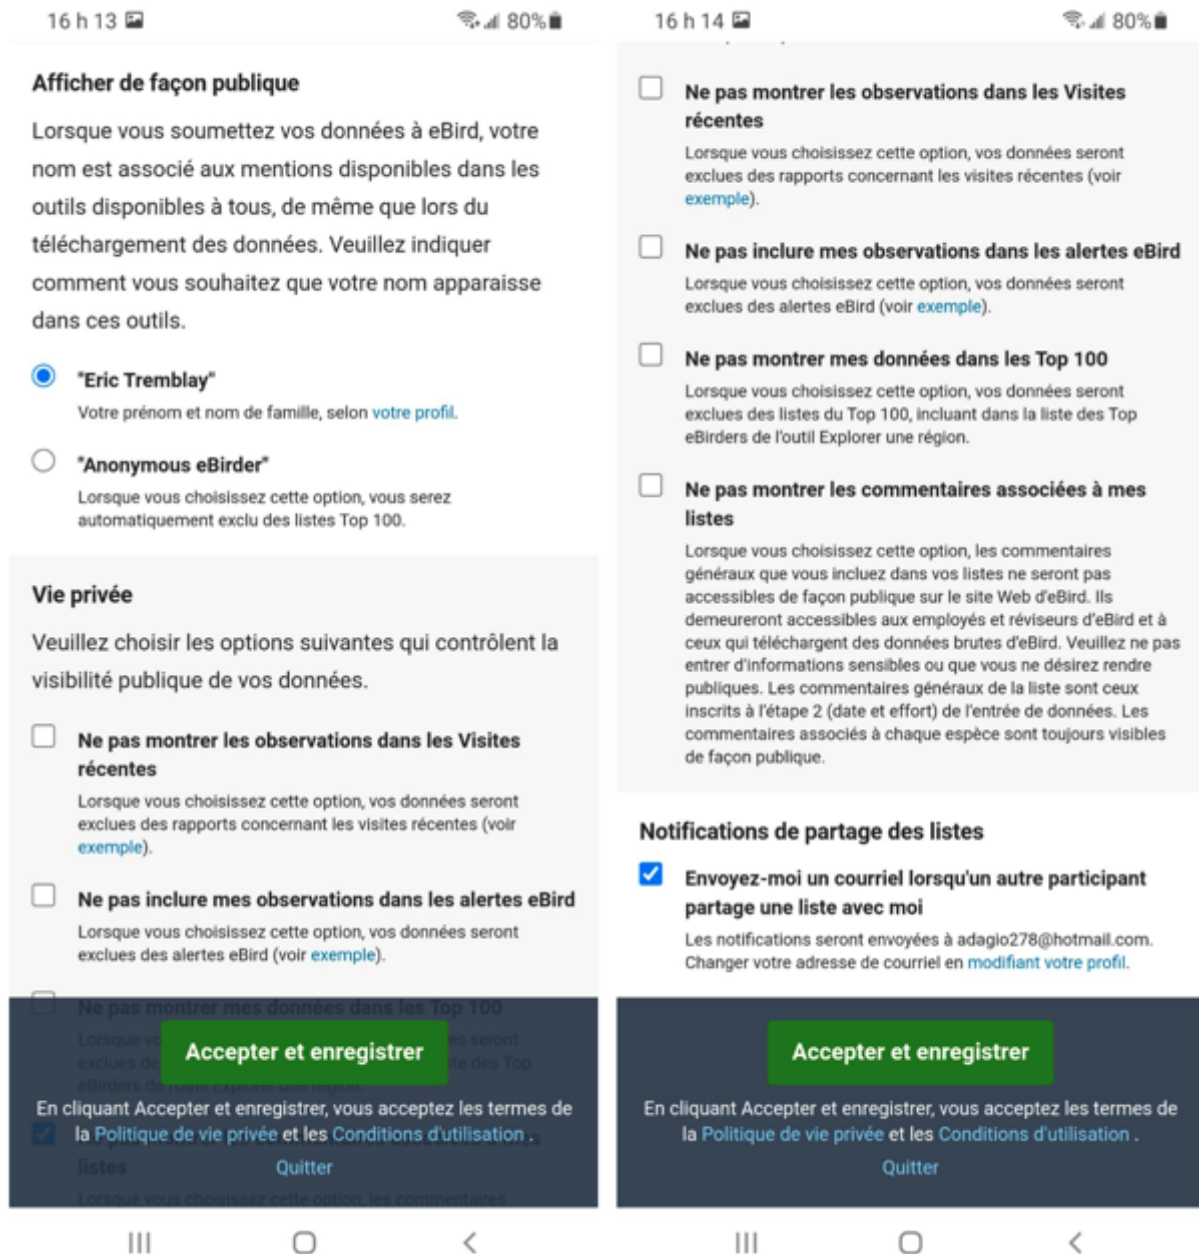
16 h 13

80%

Afficher de façon publique

Lorsque vous soumettez vos données à eBird, votre nom est associé aux mentions disponibles dans les outils disponibles à tous, de même que lors du téléchargement des données. Veuillez indiquer comment vous souhaitez que votre nom apparaisse dans ces outils.

"Eric Tremblay"
Votre prénom et nom de famille, selon votre profil.

"Anonymous eBirder"
Lorsque vous choisissez cette option, vous serez automatiquement exclu des listes Top 100.

Vie privée

Veuillez choisir les options suivantes qui contrôlent la visibilité publique de vos données.

Ne pas montrer les observations dans les Visites récentes
Lorsque vous choisissez cette option, vos données seront exclues des rapports concernant les visites récentes (voir exemple).

Ne pas inclure mes observations dans les alertes eBird
Lorsque vous choisissez cette option, vos données seront exclues des alertes eBird (voir exemple).

Ne pas montrer mes données dans les Top 100

Accepter et enregistrer

En cliquant Accepter et enregistrer, vous acceptez les termes de la Politique de vie privée et les Conditions d'utilisation .

Quitter

16 h 14

80%

Ne pas montrer les observations dans les Visites récentes
Lorsque vous choisissez cette option, vos données seront exclues des rapports concernant les visites récentes (voir exemple).

Ne pas inclure mes observations dans les alertes eBird
Lorsque vous choisissez cette option, vos données seront exclues des alertes eBird (voir exemple).

Ne pas montrer mes données dans les Top 100
Lorsque vous choisissez cette option, vos données seront exclues des listes du Top 100, incluant dans la liste des Top eBirders de l'outil Explorer une région.

Ne pas montrer les commentaires associées à mes listes
Lorsque vous choisissez cette option, les commentaires généraux que vous incluez dans vos listes ne seront pas accessibles de façon publique sur le site Web d'eBird. Ils demeureront accessibles aux employés et réviseurs d'eBird et à ceux qui téléchargent des données brutes d'eBird. Veuillez ne pas entrer d'informations sensibles ou que vous ne désirez rendre publiques. Les commentaires généraux de la liste sont ceux inscrits à l'étape 2 (date et effort) de l'entrée de données. Les commentaires associés à chaque espèce sont toujours visibles de façon publique.

Notifications de partage des listes

Envoyez-moi un courriel lorsqu'un autre participant partage une liste avec moi
Les notifications seront envoyées à adagio278@hotmail.com. Changer votre adresse de courriel en modifiant votre profil.

Accepter et enregistrer

En cliquant Accepter et enregistrer, vous acceptez les termes de la Politique de vie privée et les Conditions d'utilisation .

Quitter